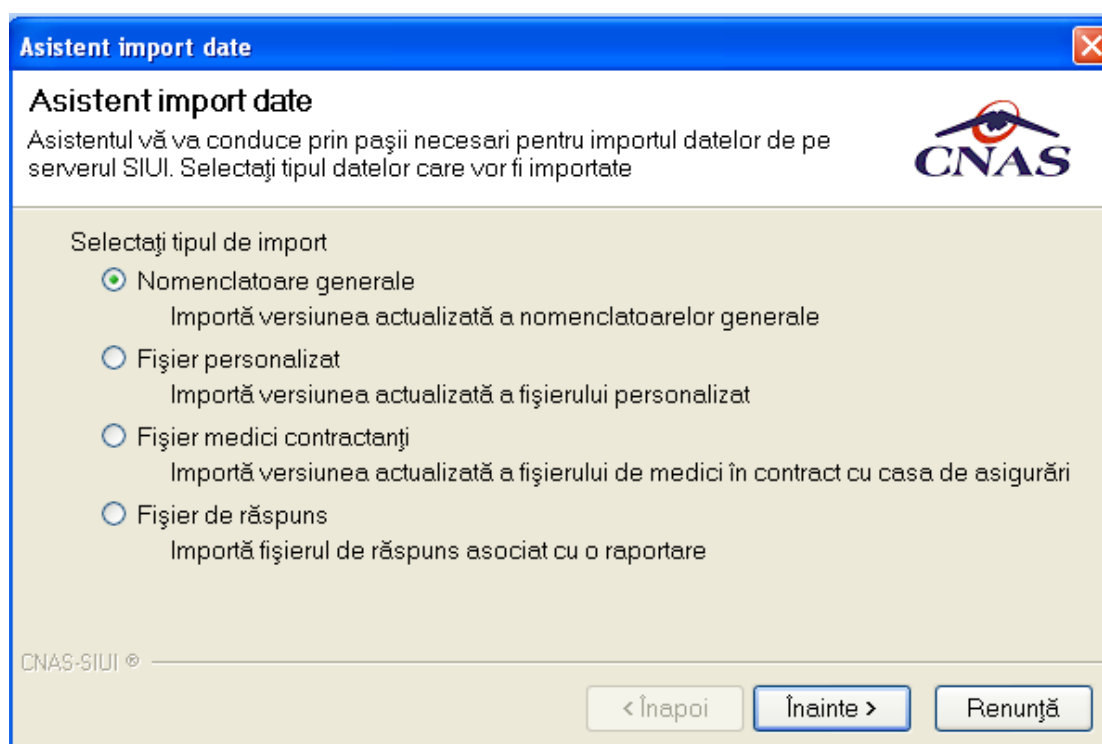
Asistent import date

Asistent import date

Asistentul vă va conduce prin paşii necesari pentru importul datelor de pe serverul SIUI. Selectaţi tipul datelor care vor fi importate

CNAS

Selectaţi tipul de import

Nomenclatoare generale

Importă versiunea actualizată a nomenclatoarelor generale

Fişier personalizat

Importă versiunea actualizată a fişierului personalizat

Fişier medici contractanţi

Importă versiunea actualizată a fişierului de medici în contract cu casa de asigurări

Fişier de răspuns

Importă fişierul de răspuns asociat cu o raportare

CNAS-SIUI ®

< Înapoi

Înainte >

Renunţă